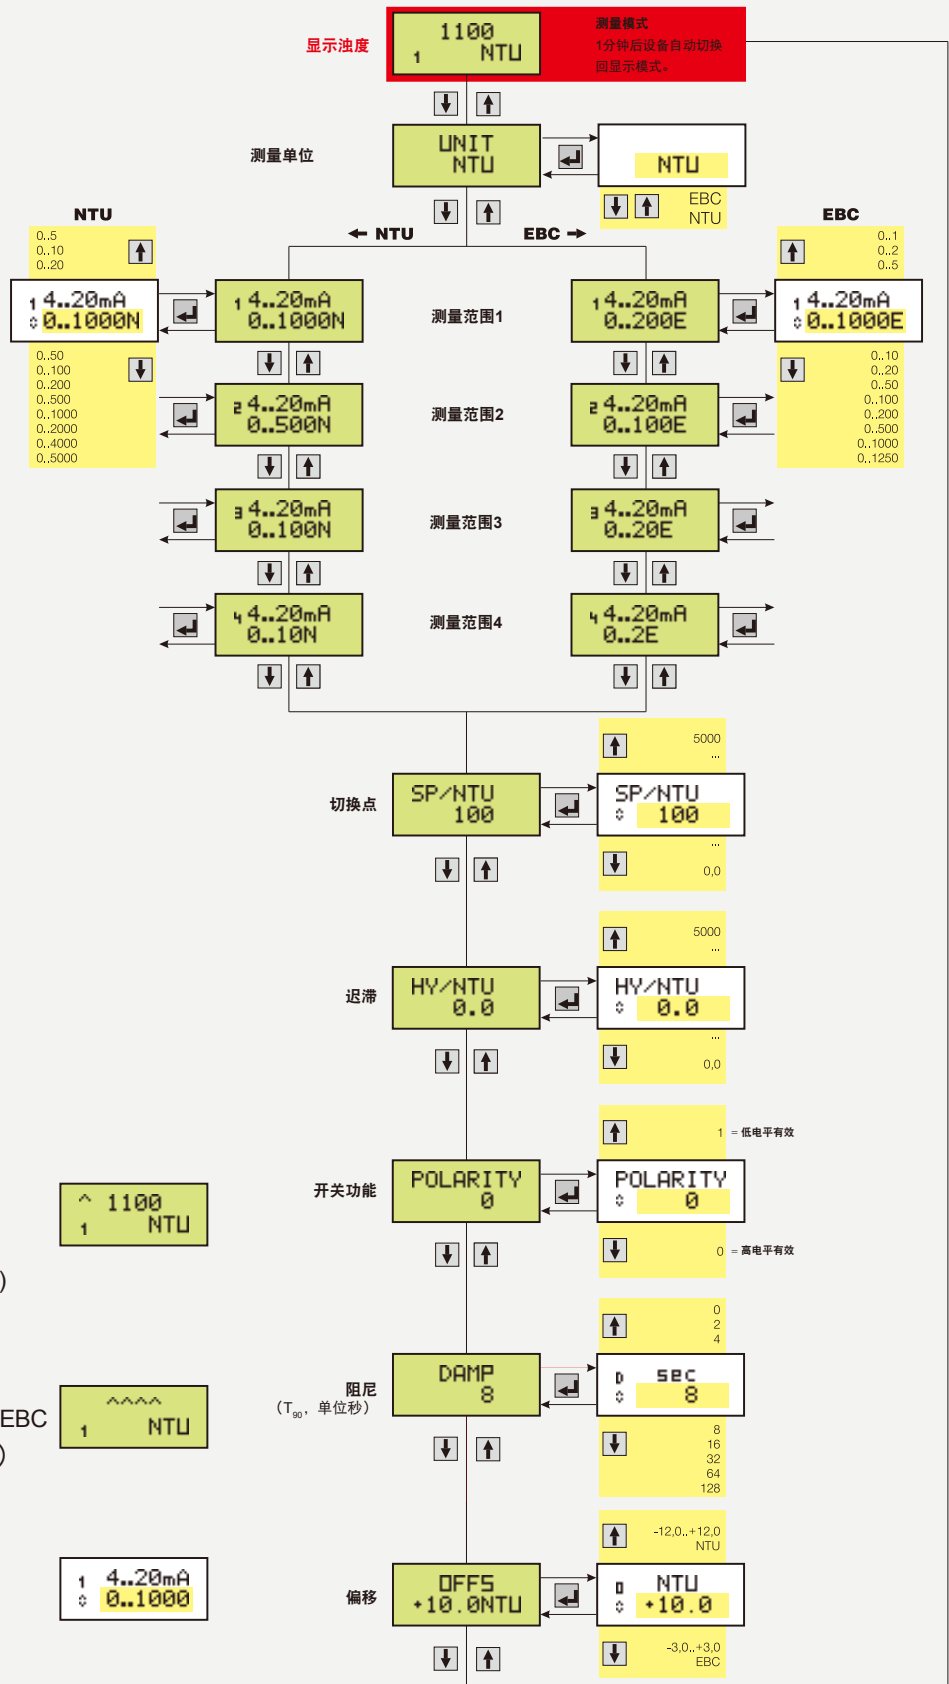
显示浊度

1100
1 NTU

测量模式
1分钟后设备自动切换回显示模式。

测量单位

UNIT
NTU

NTU

EBC
NTU

NTU

← NTU

EBC →

EBC

0..5
0..10
0..20

1 4..20mA
0..1000N

1 4..20mA
0..1000N

测量范围1

1 4..20mA
0..200E

1 4..20mA
0..1000E

0..1
0..2
0..5

0..50
0..100
0..200
0..500
0..1000
0..2000
0..4000
0..5000

2 4..20mA
0..500N

测量范围2

2 4..20mA
0..100E

0..10
0..20
0..50
0..100
0..200
0..500
0..1000
0..1250

3 4..20mA
0..100N

测量范围3

3 4..20mA
0..20E

4 4..20mA
0..10N

测量范围4

4 4..20mA
0..2E

5000
...

切换点

SP/NTU
100

SP/NTU
100

...
0,0

5000
...

迟滞

HY/NTU
0.0

HY/NTU
0.0

...
0,0

1 = 低电平有效

^ 1100
1 NTU

开关功能

POLARITY
0

POLARITY
0

0 = 高电平有效

)

0
2
4

EBC

^^^^
1 NTU

阻尼
（T$_{90}$，单位秒）

DAMP
8

D sec
8

8
16
32
64
128

)

-12,0..+12,0
NTU

1 4..20mA
0..1000

偏移

OFFS
+10.0NTU

D NTU
+10.0

-3,0..+3,0
EBC